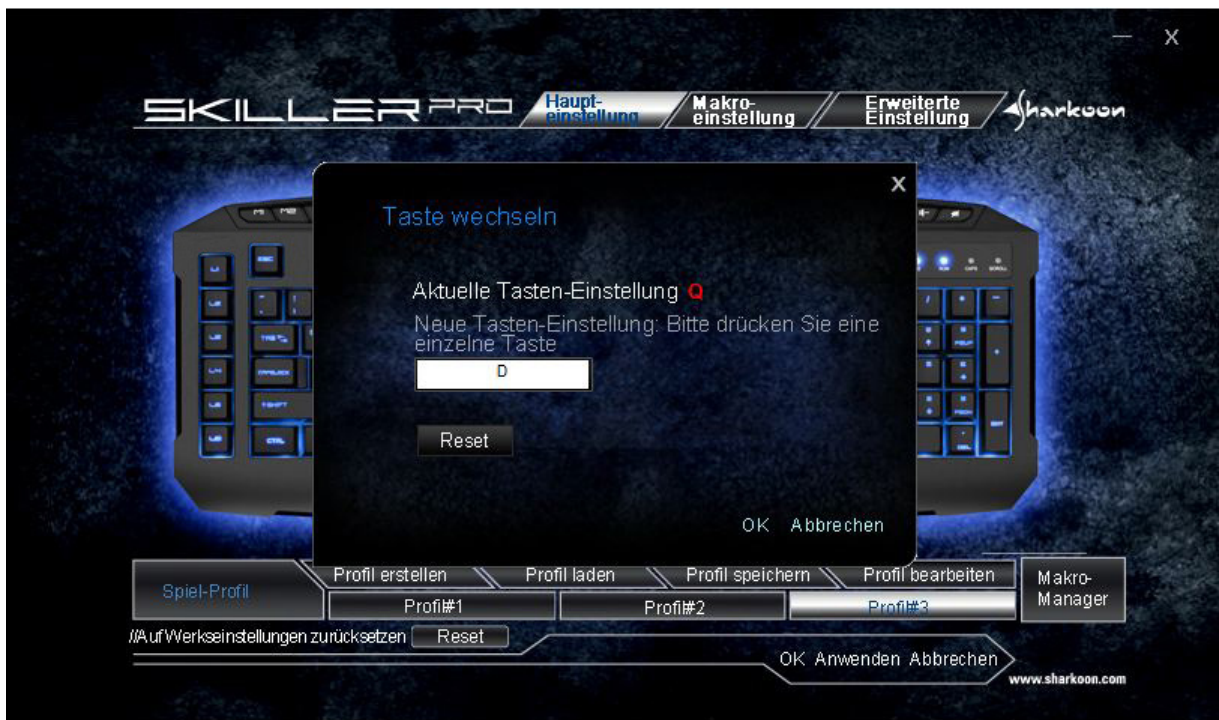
— X

SKILLER PRO

Haupteinstellung

Makroeinstellung

Erweiterte Einstellung

Sharkoon

X

Taste wechseln

Aktuelle Tasten-Einstellung Q

Neue Tasten-Einstellung: Bitte drücken Sie eine einzelne Taste

D

Reset

OK Abbrechen

Spiel-Profil

Profil erstellen

Profil laden

Profil speichern

Profil bearbeiten

Makro-Manager

Profil#1

Profil#2

Profil#3

//Auf Werkseinstellungen zurücksetzen Reset

OK Anwenden Abbrechen

www.sharkoon.com